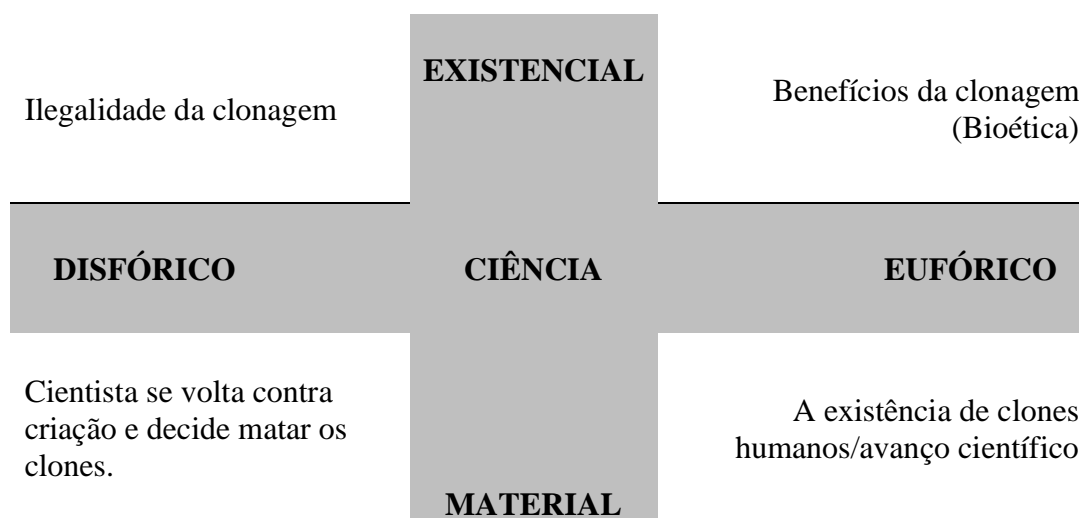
EXISTENCIAL

Ilegalidade da clonagem

Benefícios da clonagem (Bioética)

DISFÓRICO

CIÊNCIA

EUFÓRICO

Cientista se volta contra criação e decide matar os clones.

A existência de clones humanos/avanço científico

MATERIAL